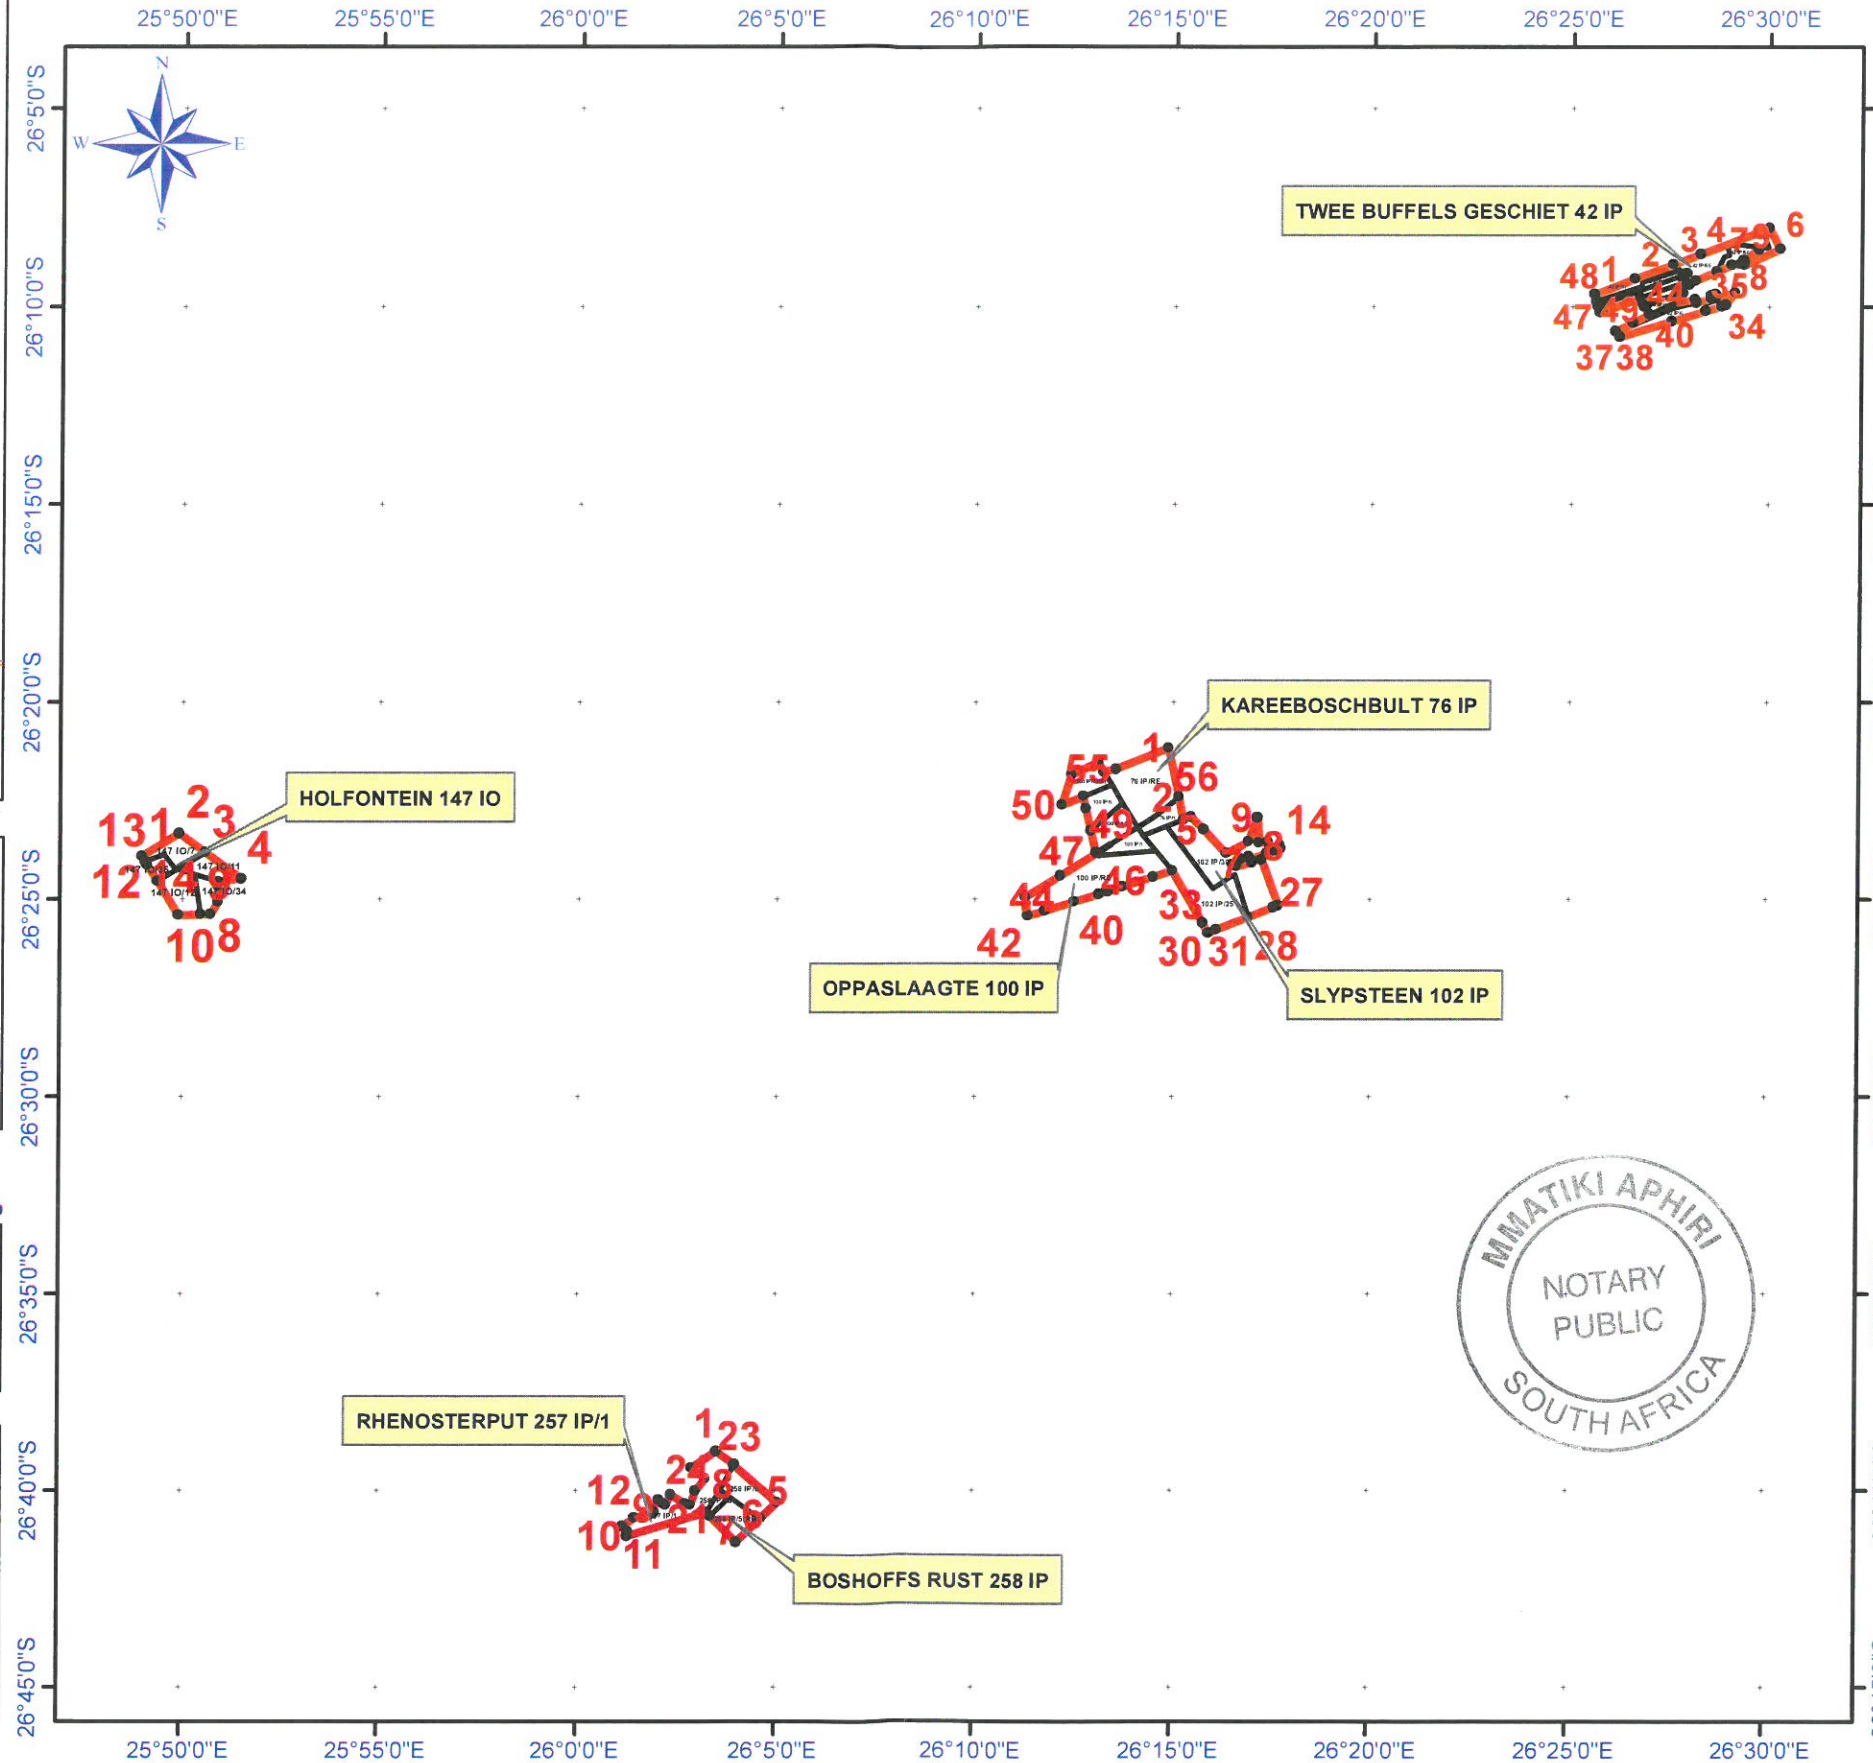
25°50'0"E 25°55'0"E 26°0'0"E 26°5'0"E 26°10'0"E 26°15'0"E 26°20'0"E 26°25'0"E 26°30'0"E

26°5'0"S
26°10'0"S
26°15'0"S
26°20'0"S
26°25'0"S
26°30'0"S
26°35'0"S
26°40'0"S
26°45'0"S

N
W
E
S

TWEE BUFFELS GESCHIET 42 IP
3 4 6
2
48 1
47
58
34
40
37 38

KAREEBOSCHBULT 76 IP
1
55
56
50
2
49
9 14
5
47
27
44
46
33
42
40
30 31 28

OPPASLAAGTE 100 IP

SLYPSTEEN 102 IP

HOLFONTEIN 147 IO
13 1 2 3
4
12
10 8

RHENOSTERPUT 257 IP/1
1 23
12
5
10
11

BOSHOFFS RUST 258 IP

MMATIKI APHIRI
NOTARY PUBLIC
SOUTH AFRICA

25°50'0"E 25°55'0"E 26°0'0"E 26°5'0"E 26°10'0"E 26°15'0"E 26°20'0"E 26°25'0"E 26°30'0"E